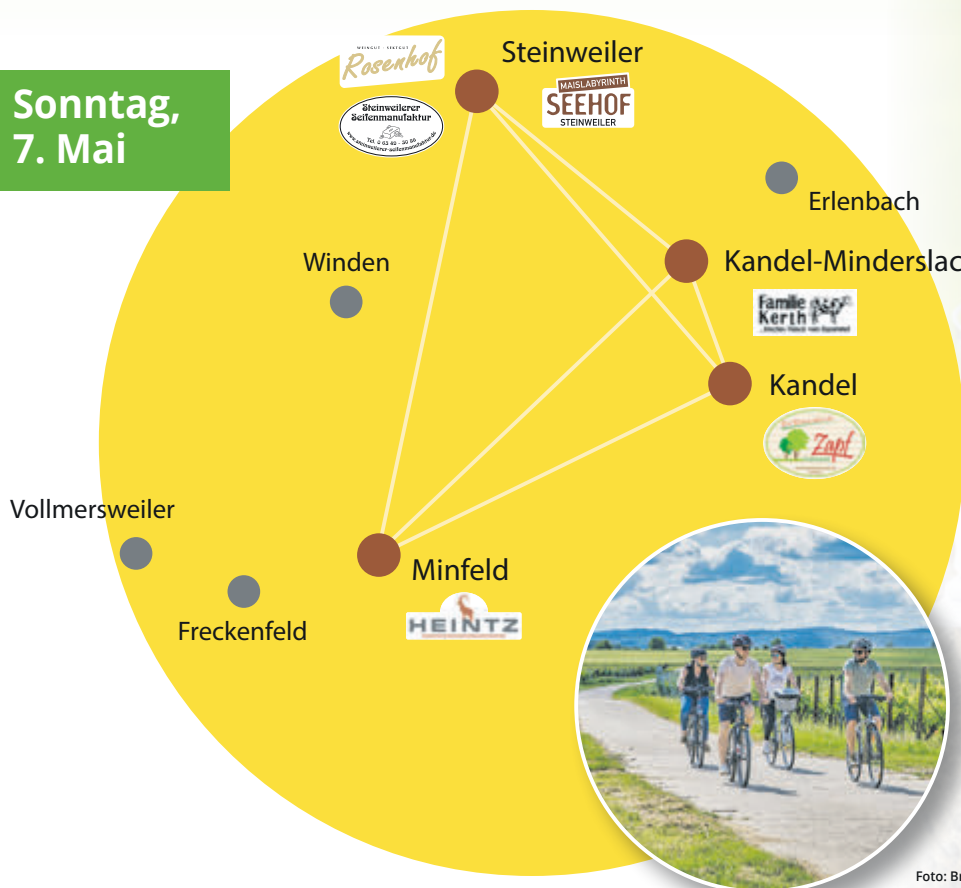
Sonntag,
7. Mai

WEINGUT · SEKTGUT
Rosenhof

Steinweilerer Seifenmanufaktur
Tel. 0 63 40 - 30 86
www.steinweilerer-seifenmanufaktur.de

Steinweiler

MAISLABYRINTH
SEEHOF
STEINWEILER

Erlenbach

Winden

Kandel-Minderslac

Familie Kerth
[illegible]

Kandel

Zapf

Vollmersweiler

Minfeld

HEINTZ

Freckenfeld

Foto: Br